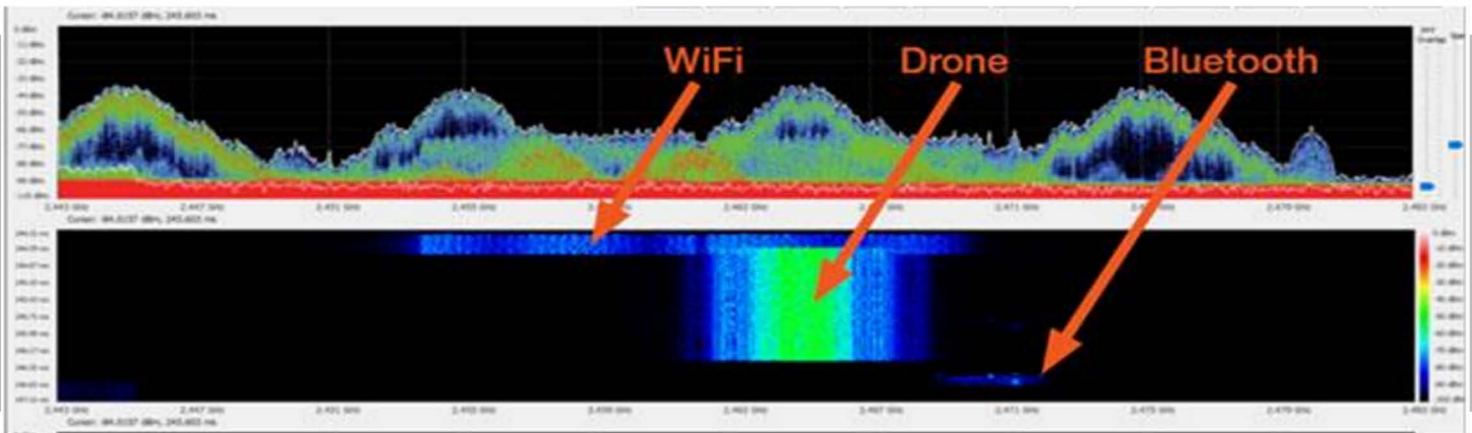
WiFi

Drone

Bluetooth

2.443 GHz
2.447 GHz
2.451 GHz
2.455 GHz
2.462 GHz
2.471 GHz
2.479 GHz
2.483 GHz

2.443 GHz
2.447 GHz
2.451 GHz
2.455 GHz
2.459 GHz
2.462 GHz
2.467 GHz
2.471 GHz
2.475 GHz
2.479 GHz
2.483 GHz